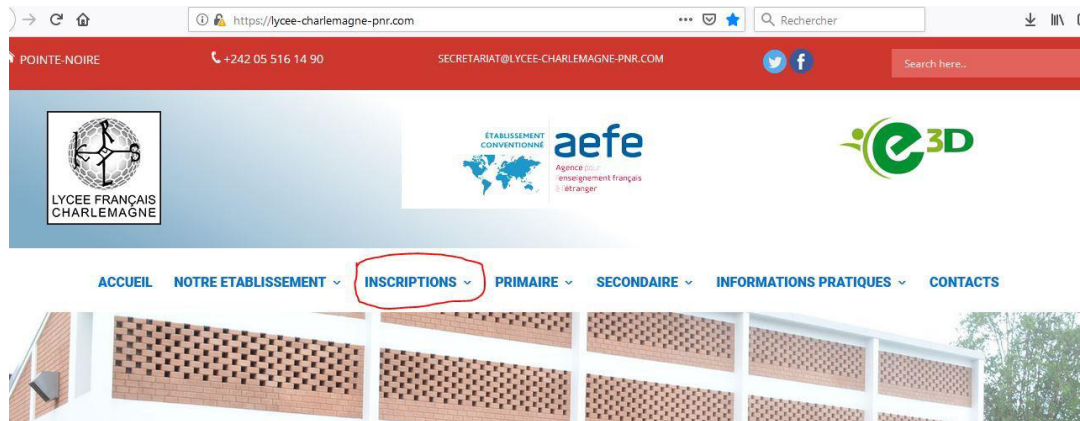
https://lycee-charlemagne-pnr.com

Rechercher

POINTE-NOIRE

+242 05 516 14 90

SECRETARIAT@LYCEE-CHARLEMAGNE-PNR.COM

Search here..

LYCEE FRANÇAIS CHARLEMAGNE

ÉTABLISSEMENT CONVENTIONNÉ aefe Agence pour l'enseignement français à l'étranger

3D

ACCUEIL NOTRE ETABLISSEMENT INSCRIPTIONS PRIMAIRE SECONDAIRE INFORMATIONS PRATIQUES CONTACTS